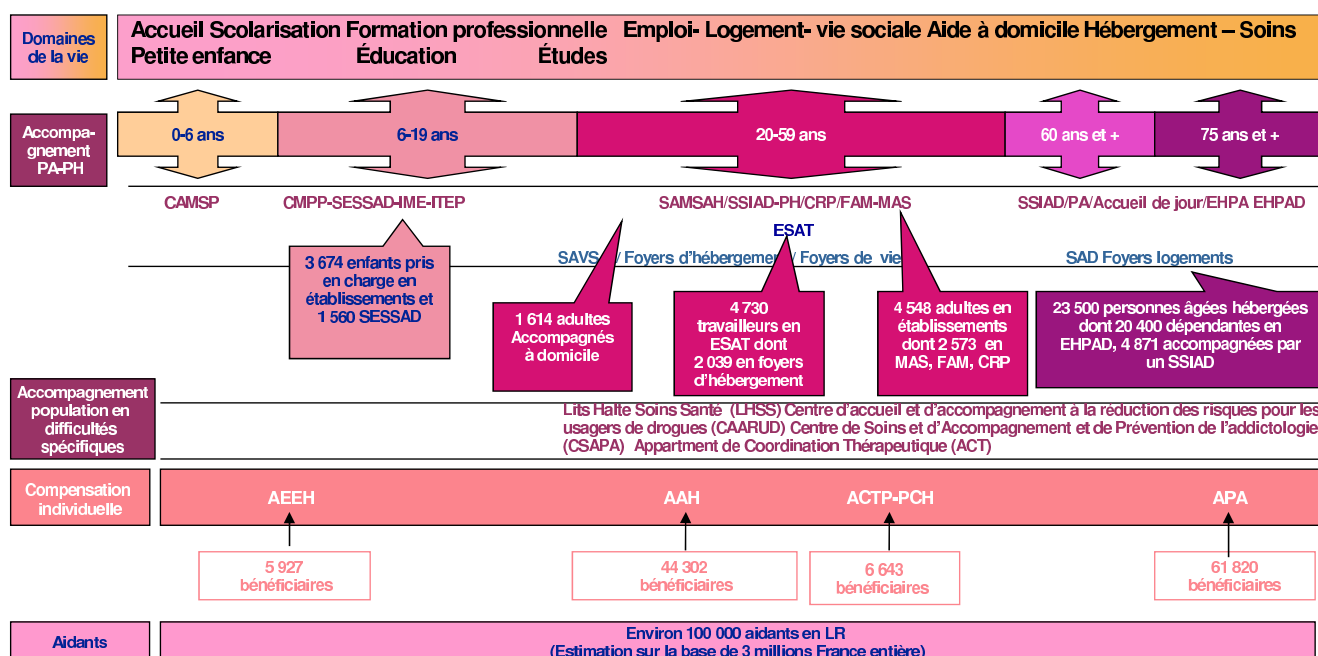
Domaines de la vie

Accueil Scolarisation Formation professionnelle Emploi- Logement- vie sociale Aide à domicile Hébergement – Soins
Petite enfance Éducation Études

Accompagnement PA-PH

0-6 ans

6-19 ans

20-59 ans

60 ans et +

75 ans et +

CAMSP

CMPP-SESSAD-IME-ITEP

SAMSAH/SSIAD-PH/CRP/FAM-MAS

SSIAD/PA/Accueil de jour/EHPA EHPAD

ESAT

SAVS / Foyers d'hébergement / Foyers de vie

SAD Foyers logements

3 674 enfants pris en charge en établissements et 1 560 SESSAD

1 614 adultes Accompagnés à domicile

4 730 travailleurs en ESAT dont 2 039 en foyers d'hébergement

4 548 adultes en établissements dont 2 573 en MAS, FAM, CRP

23 500 personnes âgées hébergées dont 20 400 dépendantes en EHPAD, 4 871 accompagnées par un SSIAD

Accompagnement population en difficultés spécifiques

Lits Halte Soins Santé (LHSS) Centre d'accueil et d'accompagnement à la réduction des risques pour les usagers de drogues (CAARUD) Centre de Soins et d'Accompagnement et de Prévention de l'addictologie (CSAPA) Appartment de Coordination Thérapeutique (ACT)

Compensation individuelle

AEEH

AAH

ACTP-PCH

APA

5 927 bénéficiaires

44 302 bénéficiaires

6 643 bénéficiaires

61 820 bénéficiaires

Aidants

Environ 100 000 aidants en LR
(Estimation sur la base de 3 millions France entière)